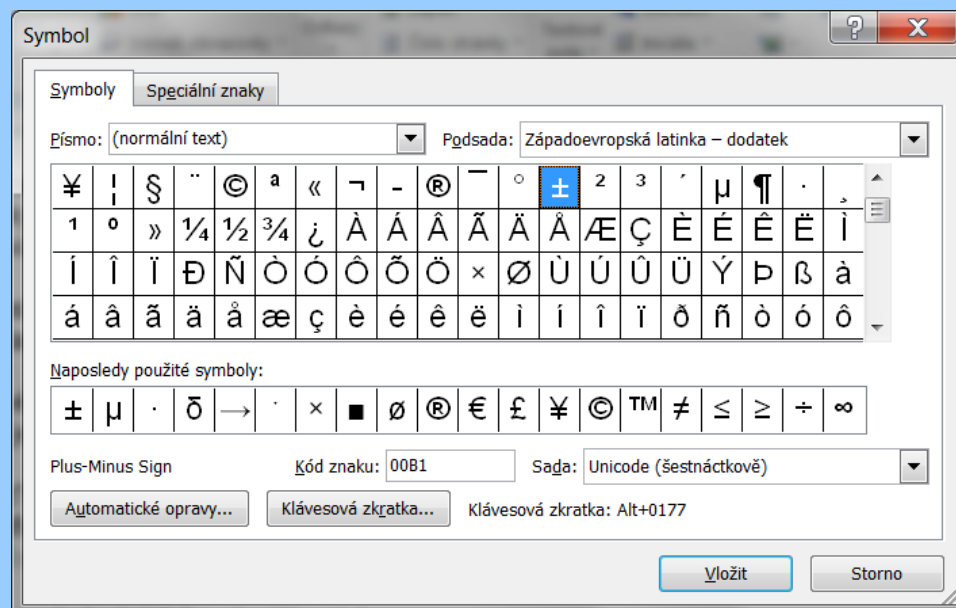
Symbol

?

X

Symboly

Speciální znaky

Písmo: (normální text)

Podsada: Západoevropská latinka – dodatek

| ¥ | ¦ | § | ¨ | © | ª | « | ¬ | - | ® | ¯ | ° | ± | ² | ³ | ´ | µ | ¶ | · | ¸ |
|---|---|---|---|---|---|---|---|---|---|---|---|---|---|---|---|---|---|---|---|
| ¹ | º | » | ¼ | ½ | ¾ | ¿ | À | Á | Â | Ã | Ä | Å | Æ | Ç | È | É | Ê | Ë | Ì |
| Í | Î | Ï | Ð | Ñ | Ò | Ó | Ô | Õ | Ö | × | Ø | Ù | Ú | Û | Ü | Ý | Þ | ß | à |
| á | â | ã | ä | å | æ | ç | è | é | ê | ë | ì | í | î | ï | ð | ñ | ò | ó | ô |

Naposledy použité symboly:

| ± | µ | · | ō | → | ˙ | × | ■ | ø | ® | € | £ | ¥ | © | ™ | ≠ | ≤ | ≥ | ÷ | ∞ |
|---|---|---|---|---|---|---|---|---|---|---|---|---|---|---|---|---|---|---|---|

Plus-Minus Sign

Kód znaku: 00B1

Sada: Unicode (šestnáctkově)

Automatické opravy...

Klávesová zkratka...

Klávesová zkratka: Alt+0177

Vložit

Storno